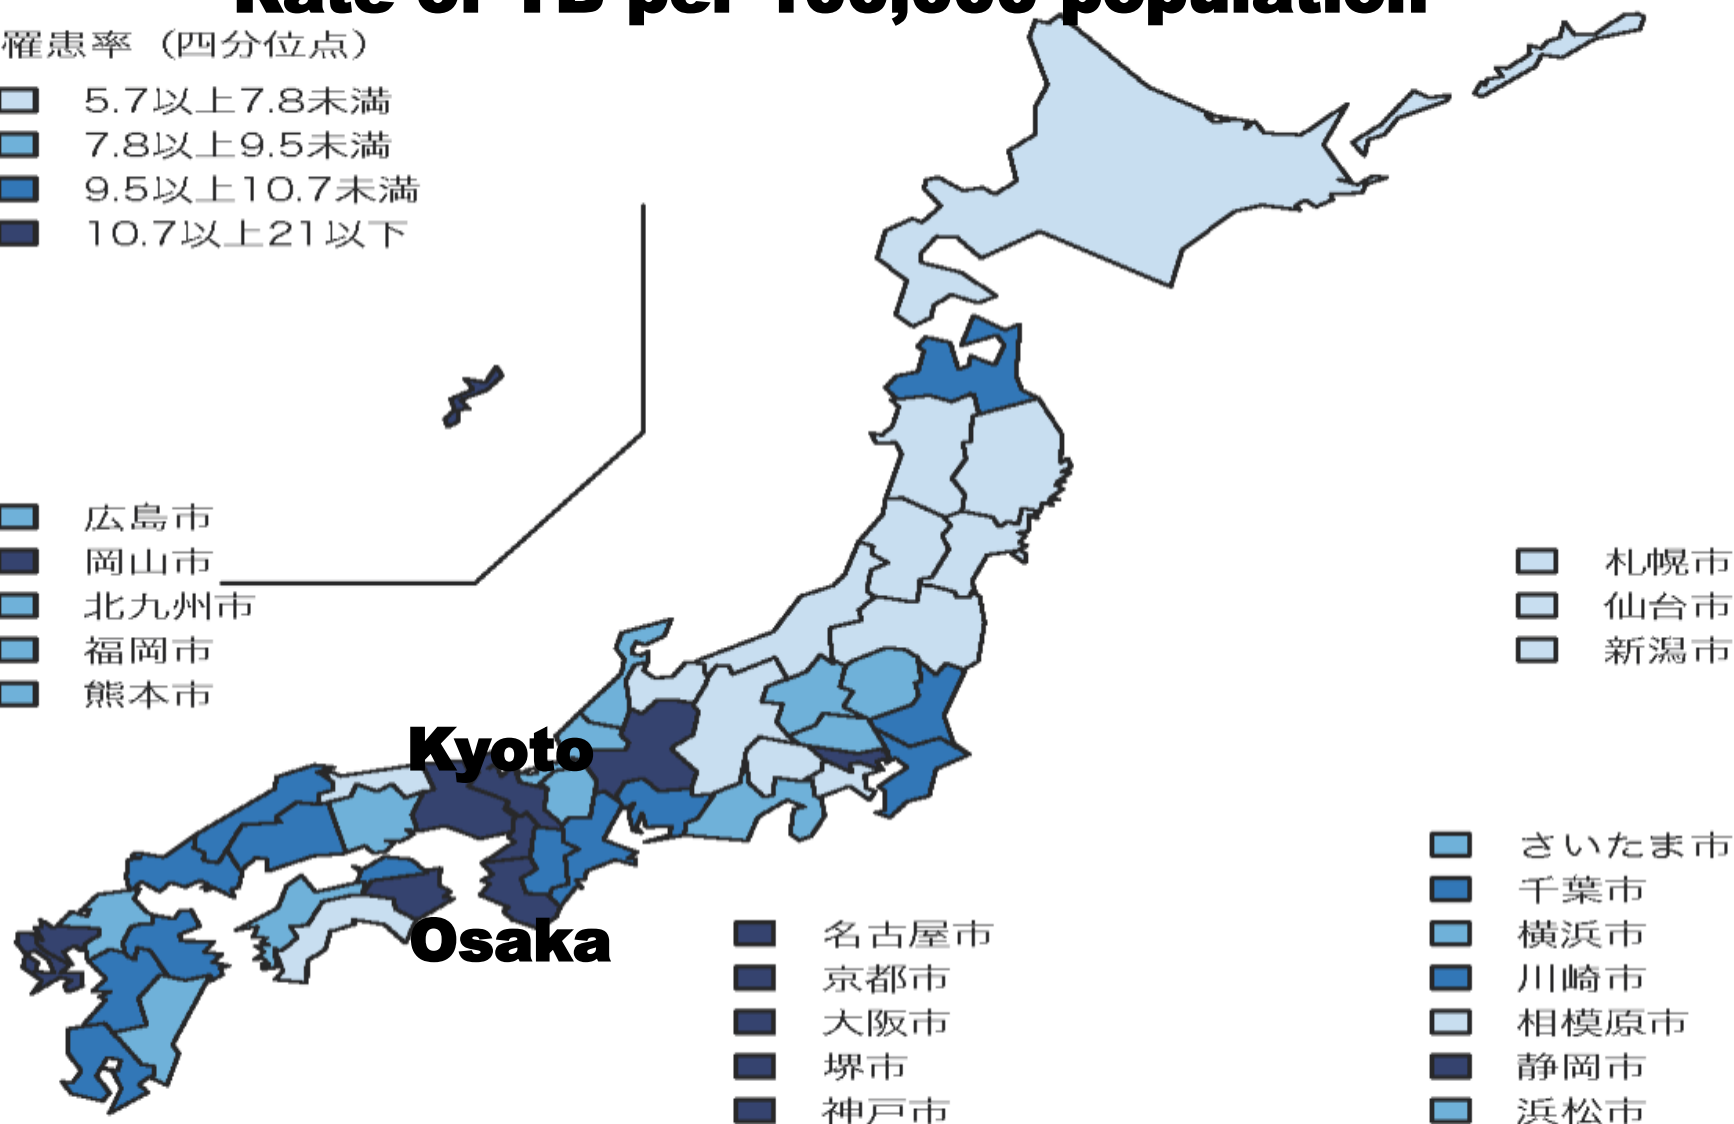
Rate of TB per 100,000 population

罹患率（四分位点）
5.7以上7.8未満
7.8以上9.5未満
9.5以上10.7未満
10.7以上21以下

広島市
岡山市
北九州市
福岡市
熊本市

札幌市
仙台市
新潟市

Kyoto

Osaka

名古屋市
京都市
大阪市
堺市
神戸市

さいたま市
千葉市
横浜市
川崎市
相模原市
静岡市
浜松市